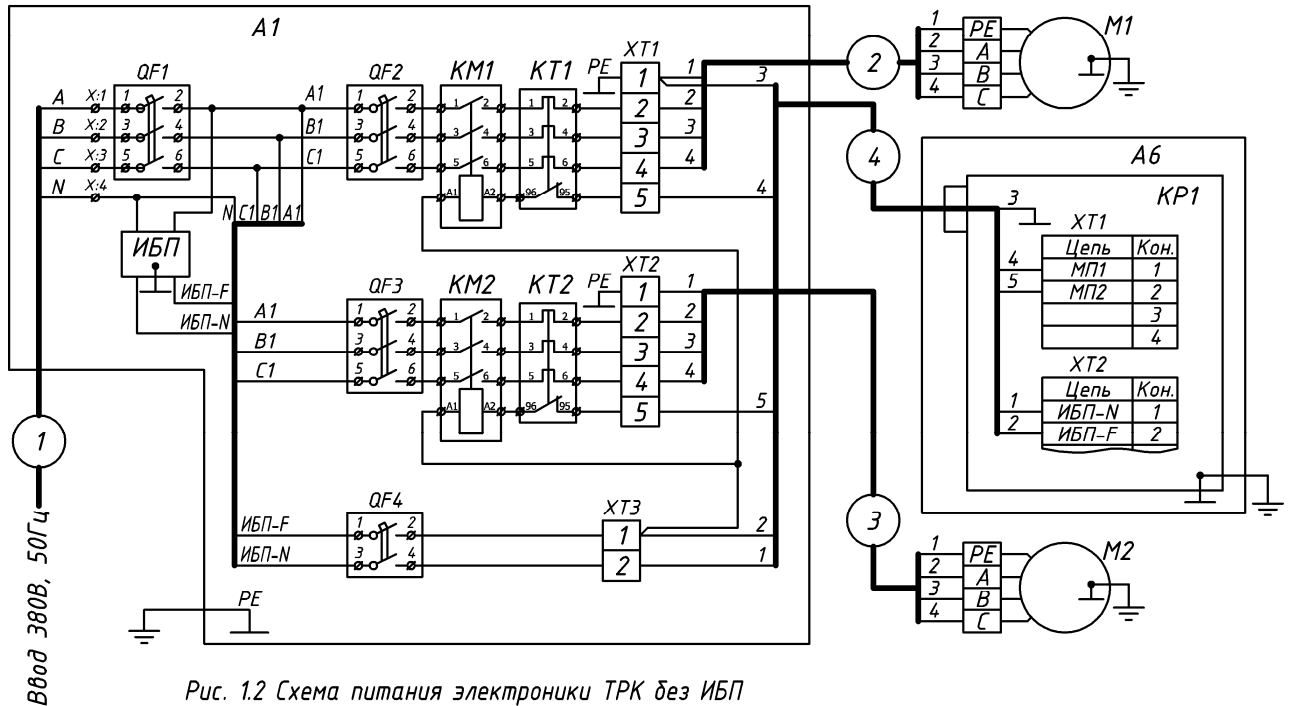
A1

QF1
A X:1 1 2
B X:2 3 4
C X:3 5 6
N X:4

QF2
A1 1 2
B1 3 4
C1 5 6

KM1
1 2
3 4
5 6
A1 A2

KT1
1 2
3 4
5 6
96 95

PE
XT1
1
2
3
4
5

1
2
3
4
3
4

N C1 B1 A1

ИБП
ИБП-F
ИБП-N

QF3
A1 1 2
B1 3 4
C1 5 6

KM2
1 2
3 4
5 6
A1 A2

KT2
1 2
3 4
5 6
96 95

PE
XT2
1
2
3
4
5

1
2
3
4
5

QF4
ИБП-F 1 2
ИБП-N 3 4

XT3
1
2

2
1

PE

1

Ввод 380В, 50Гц

2

1 PE
2 A
3 B
4 C
M1

4

A6
KP1
3
XT1
4
5

| Цепь | Кон. |
|---|---|
| МП1 | 1 |
| МП2 | 2 |
| | 3 |
| | 4 |

XT2
1
2

| Цепь | Кон. |
|---|---|
| ИБП-N | 1 |
| ИБП-F | 2 |

3

1 PE
2 A
3 B
4 C
M2

Рис. 1.2 Схема питания электроники ТРК без ИБП